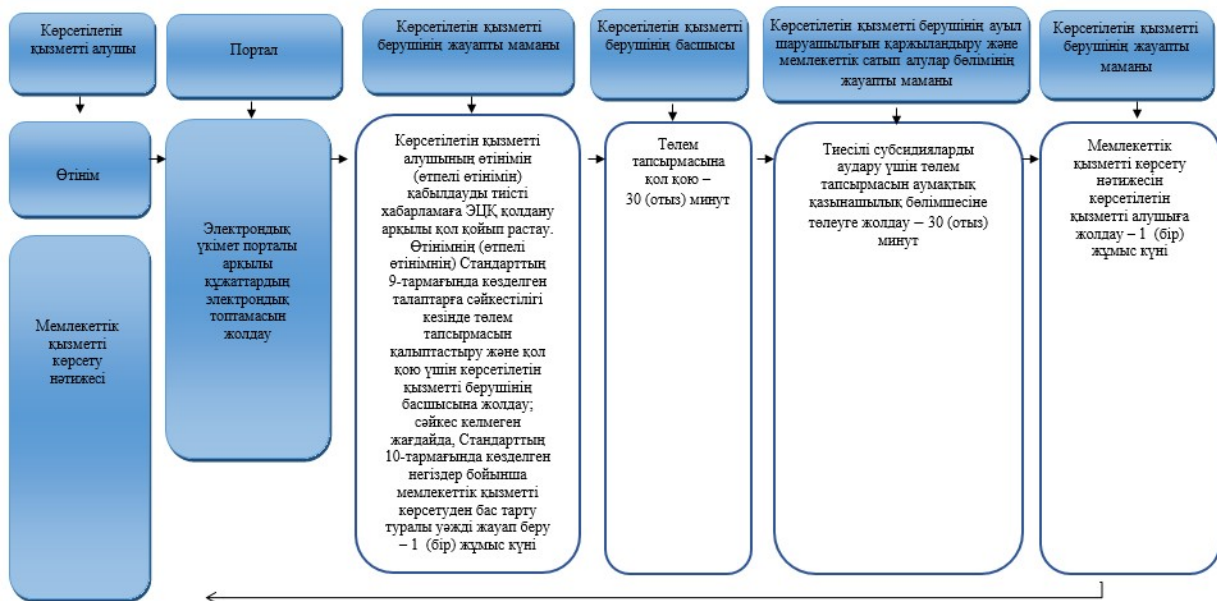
Көрсетілетін қызметті алушы

Портал

Көрсетілетін қызметті берушінің жауапты маманы

Көрсетілетін қызметті берушінің басшысы

Көрсетілетін қызметті берушінің ауыл шаруашылығын қаржыландыру және мемлекеттік сатып алулар бөлімінің жауапты маманы

Көрсетілетін қызметті берушінің жауапты маманы

Өтінім

Мемлекеттік қызметті көрсету нәтижесі

Электрондық үкімет порталы арқылы құжаттардың электрондық топтамасын жолдау

Көрсетілетін қызметті алушының өтінімін (өтпелі өтінімін) қабылдауды тиісті хабарламаға ЭЦҚ қолдану арқылы қол қойып растау. Өтінімнің (өтпелі өтінімнің) Стандарттың 9-тармағында көзделген талаптарға сәйкестілігі кезінде төлем тапсырмасын қалыптастыру және қол қою үшін көрсетілетін қызметті берушінің басшысына жолдау; сәйкес келмеген жағдайда, Стандарттың 10-тармағында көзделген негіздер бойынша мемлекеттік қызметті көрсетуден бас тарту туралы уәжді жауап беру – 1 (бір) жұмыс күні

Төлем тапсырмасына қол қою – 30 (отыз) минут

Тиесілі субсидияларды аудару үшін төлем тапсырмасын аумақтық қазынашылық бөлімшесіне төлеуге жолдау – 30 (отыз) минут

Мемлекеттік қызметті көрсету нәтижесін көрсетілетін қызметті алушыға жолдау – 1 (бір) жұмыс күні